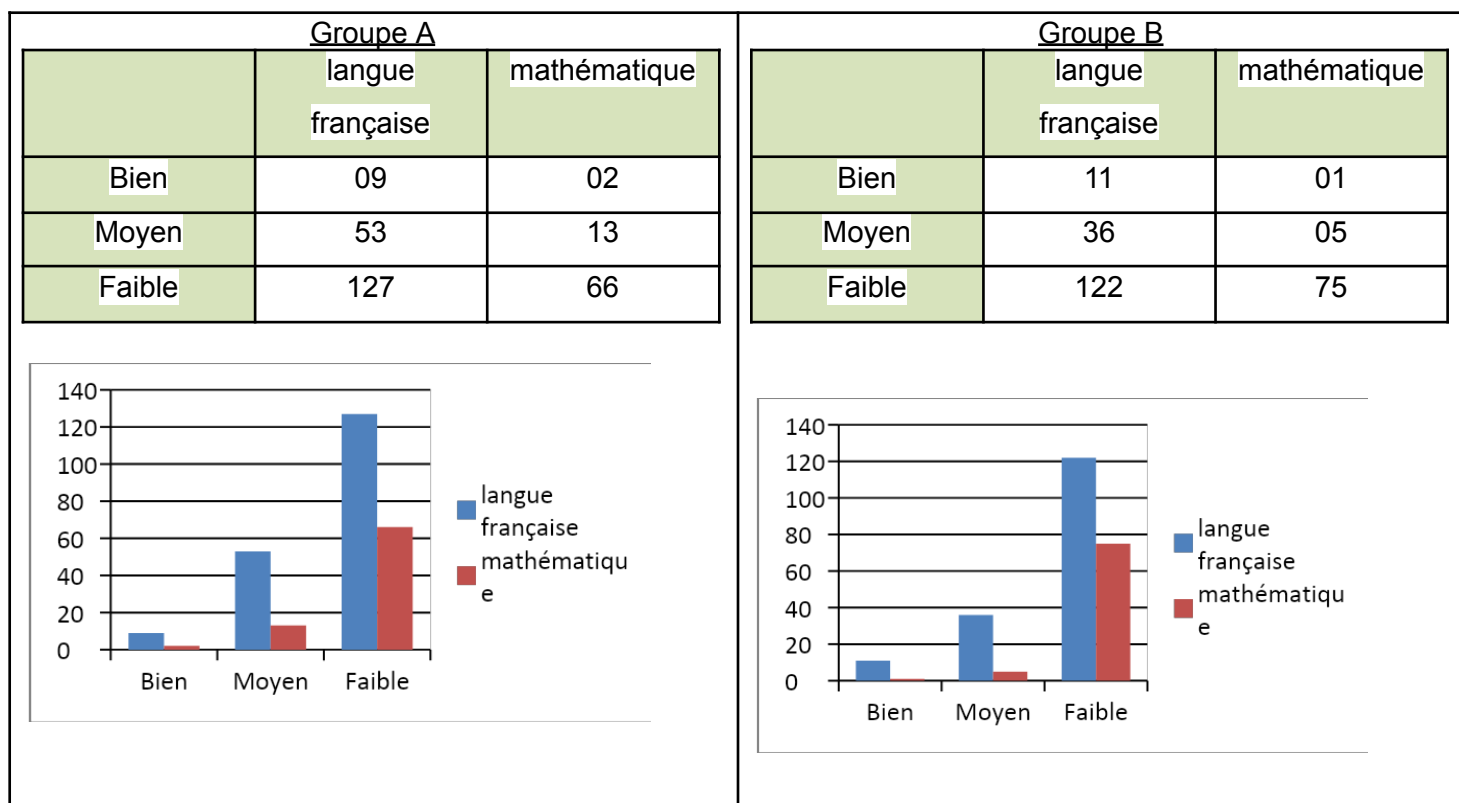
Groupe A

| | langue française | mathématique |
|---|---|---|
| Bien | 09 | 02 |
| Moyen | 53 | 13 |
| Faible | 127 | 66 |

140
120
100
80
60
40
20
0
Bien Moyen Faible
langue française
mathématique

Groupe B

| | langue française | mathématique |
|---|---|---|
| Bien | 11 | 01 |
| Moyen | 36 | 05 |
| Faible | 122 | 75 |

140
120
100
80
60
40
20
0
Bien Moyen Faible
langue française
mathématique